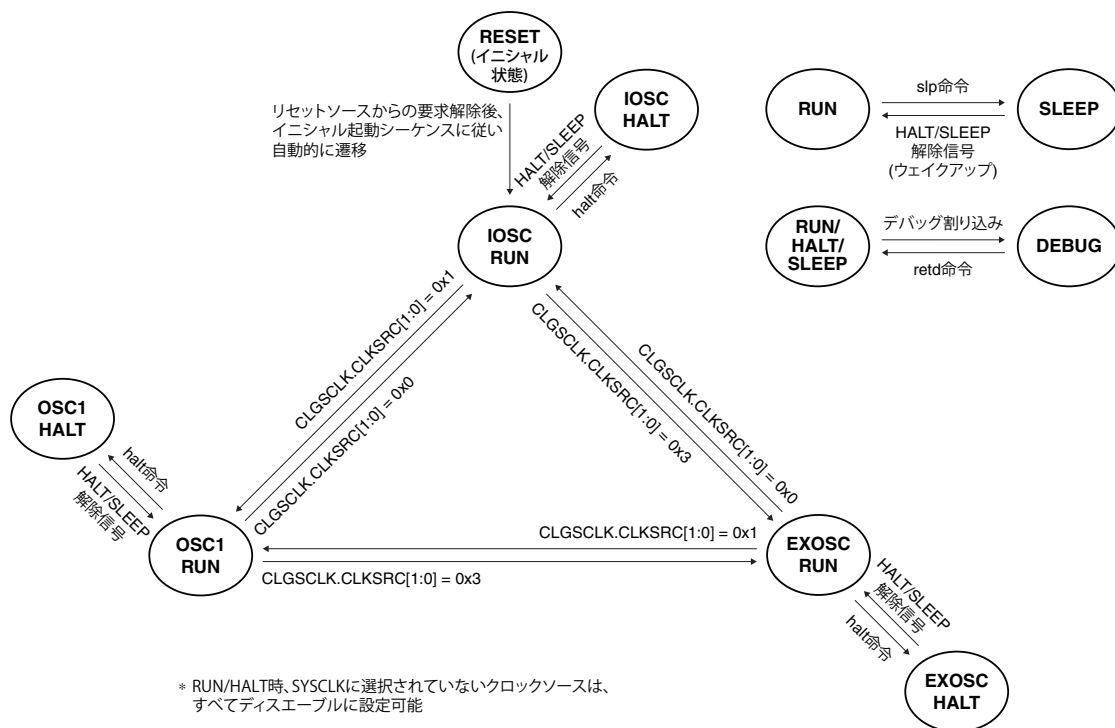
RESET
(イニシャル状態)

リセットソースからの要求解除後、イニシャル起動シーケンスに従い自動的に遷移

IOSC
HALT

HALT/SLEEP
解除信号

halt命令

IOSC
RUN

RUN

slp命令

SLEEP

HALT/SLEEP
解除信号
(ウェイクアップ)

RUN/
HALT/
SLEEP

デバッグ割り込み

DEBUG

retd命令

CLGSCLK.CLKSRC[1:0] = 0x1

CLGSCLK.CLKSRC[1:0] = 0x0

CLGSCLK.CLKSRC[1:0] = 0x3

CLGSCLK.CLKSRC[1:0] = 0x0

OSC1
HALT

halt命令

HALT/SLEEP
解除信号

OSC1
RUN

CLGSCLK.CLKSRC[1:0] = 0x1

CLGSCLK.CLKSRC[1:0] = 0x3

EXOSC
RUN

HALT/SLEEP
解除信号

halt命令

EXOSC
HALT

* RUN/HALT時、SYSCLKに選択されていないクロックソースは、すべてディスエーブルに設定可能